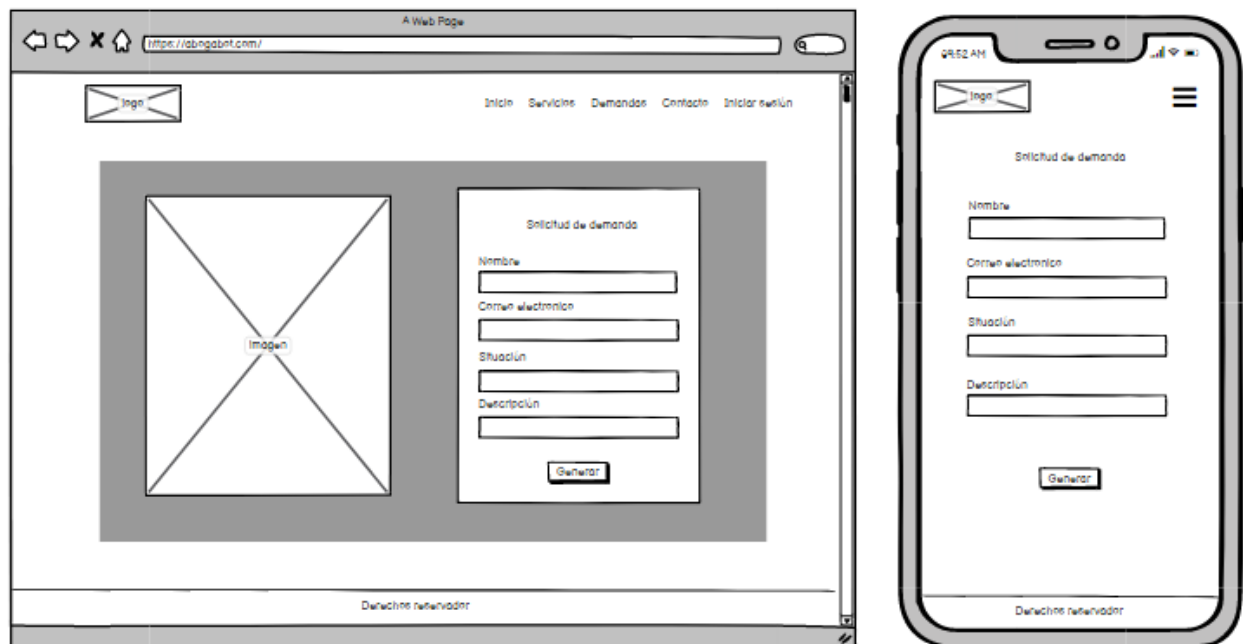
A Web Page

https://abogabot.com/

logo

Inicio Servicios Demandas Contacto Iniciar sesión

Imagen

Solicitud de demanda

Nombre

Correo electronico

Situación

Descripción

Generar

Derechos reservados

09:52 AM

logo

Solicitud de demanda

Nombre

Correo electronico

Situación

Descripción

Generar

Derechos reservados